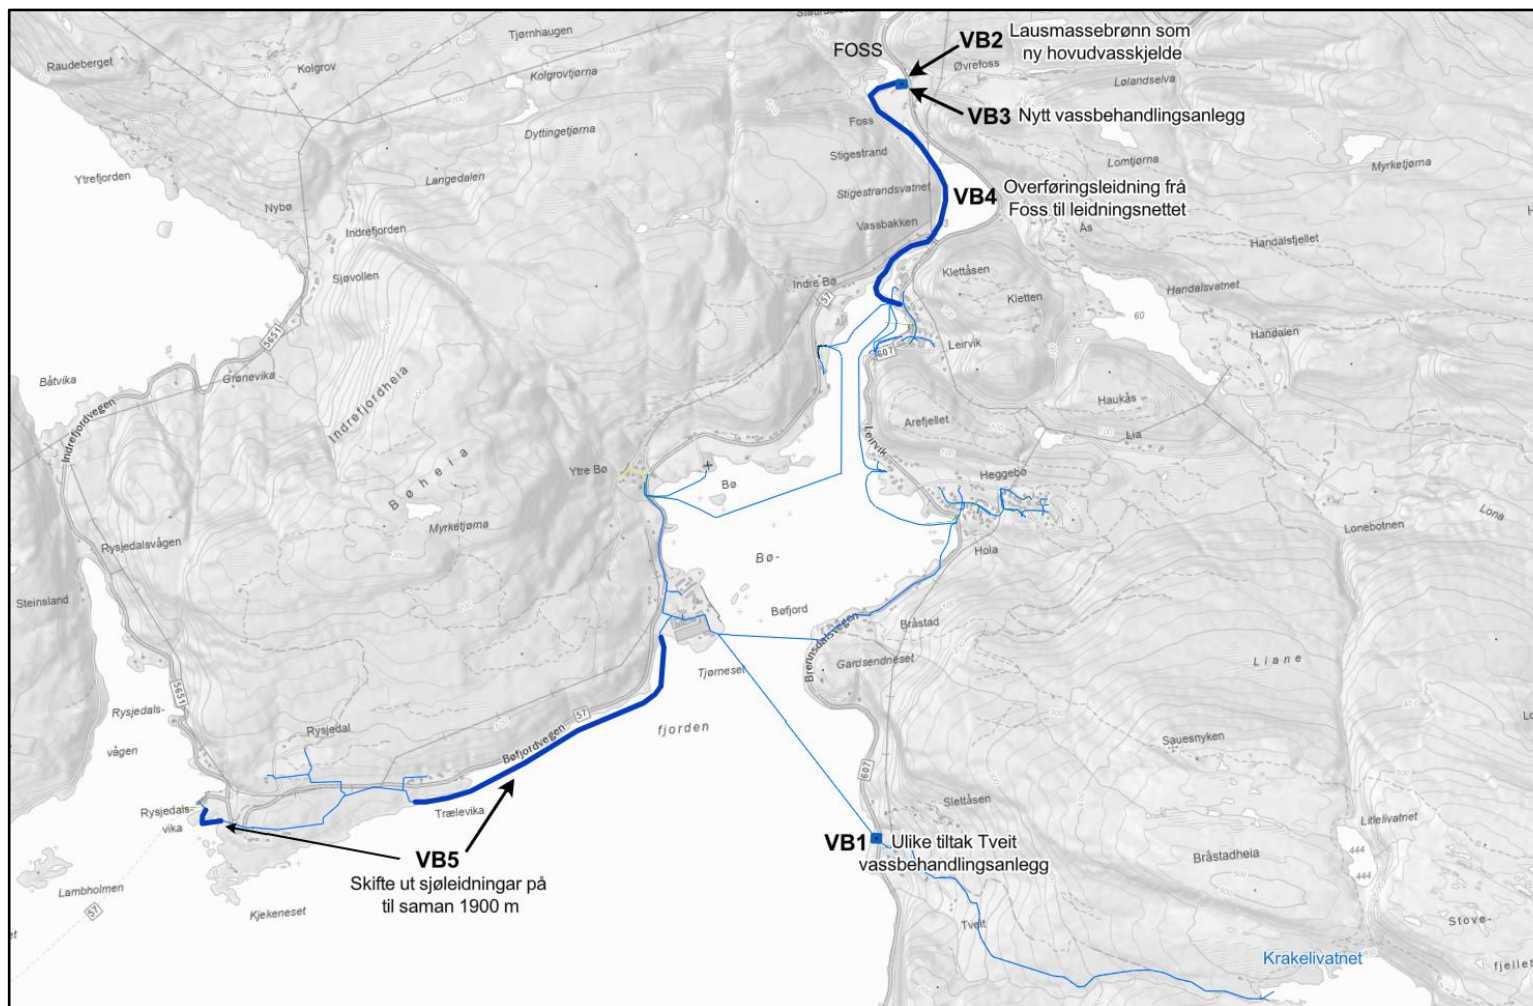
FOSS
VB2 Lausmassebrønn som ny hovudvasskjelde
VB3 Nytt vassbehandlingsanlegg
VB4 Overføringsleidning frå Foss til leidningsnettet
VB1 Ulike tiltak Tveit vassbehandlingsanlegg
VB5 Skifte ut sjøleidningar på til saman 1900 m

Raudeberget
Kolgrov
Tjørnhaugen
Kolgrovtjørna
Øvrefoss
Lølandselva
Foss
Dyttingetjørna
Stigestrand
Lomtjørna
Myrketjørna
Ytrefjorden
Langedalen
Stigestrandsvatnet
Nybø
Vassbakken
Indrefjorden
Ås
Handalsfjellet
Sjøvollen
Indre Bø
Klettåsen
Kletten
Handalsvatnet
60
Handalen
565
57
Leirvik
601
Båtvika
Grønevika
Indrefjordvegen
Indrefjordheia
Haukås
Lia
Arefjellet
Leirvik
Ytre Bø
Bøheia
Heggebø
Bø
Myrketjørna
Lona
Lonebotnen
Hola
Rysjedalsvågen
Bø-
Steinsland
Bøfjord
Bråstad
Brennsdalsvegen
Gardsendneset
Liane
Tjørneset
fjorden
Rysjedals-
vågen
565
Rysjedal
Bøfjordvegen
57
Sauesnyken
607
Sletteåsen
Litlelivatnet
Rysjedals-
vika
Trælevika
Bråstadheia
444
444
Lambholmen
57
Kjekeneset
Tveit
Stove-
Krakelivatnet
fjellet